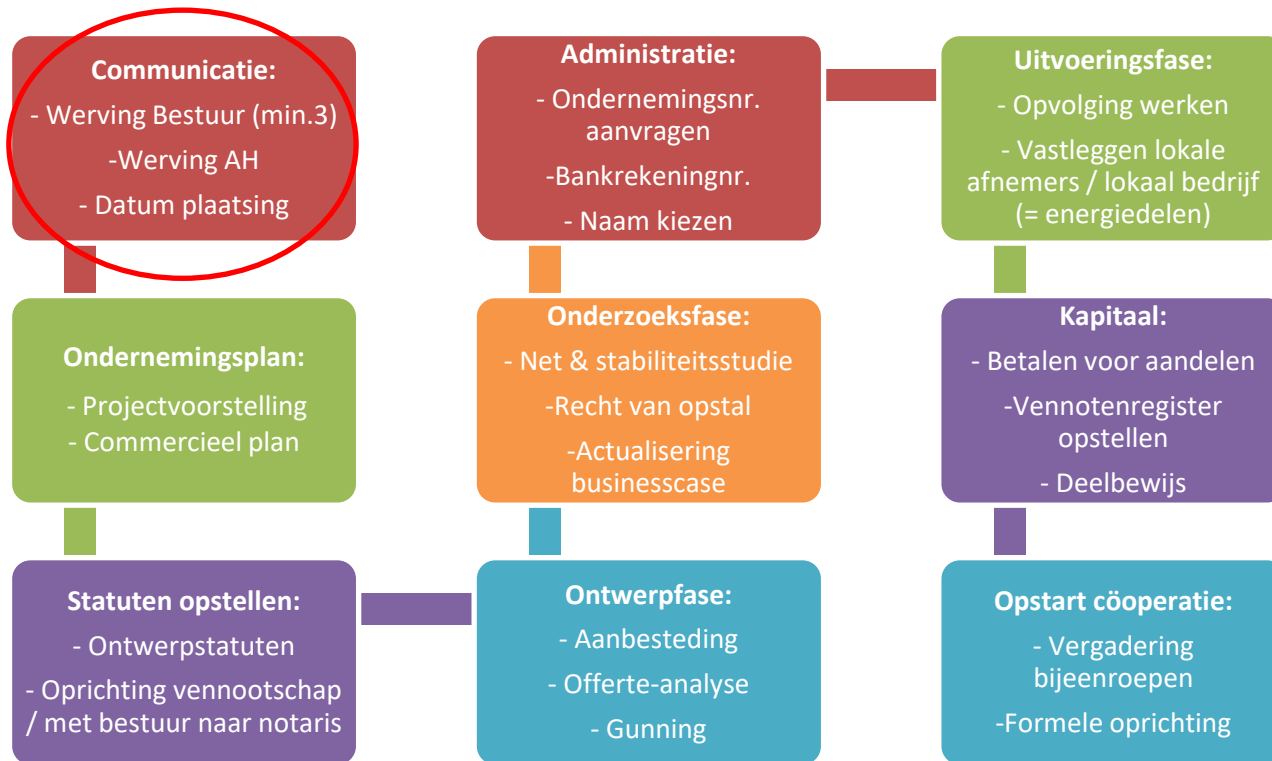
Communicatie:
- Werving Bestuur (min.3)
-Werving AH
- Datum plaatsing

Administratie:
- Ondernemingsnr. aanvragen
-Bankrekeningnr.
- Naam kiezen

Uitvoeringsfase:
- Opvolging werken
- Vastleggen lokale afnemers / lokaal bedrijf (= energiedelen)

Ondernemingsplan:
- Projectvoorstelling
- Commercieel plan

Onderzoeksfase:
- Net & stabiliteitsstudie
-Recht van opstal
-Actualisering businesscase

Kapitaal:
- Betalen voor aandelen
-Vennotenregister opstellen
- Deelbewijs

Statuten opstellen:
- Ontwerpstatuten
- Oprichting vennootschap / met bestuur naar notaris

Ontwerpfase:
- Aanbesteding
- Offerte-analyse
- Gunning

Opstart cöoperatie:
- Vergadering bijeenroepen
-Formele oprichting